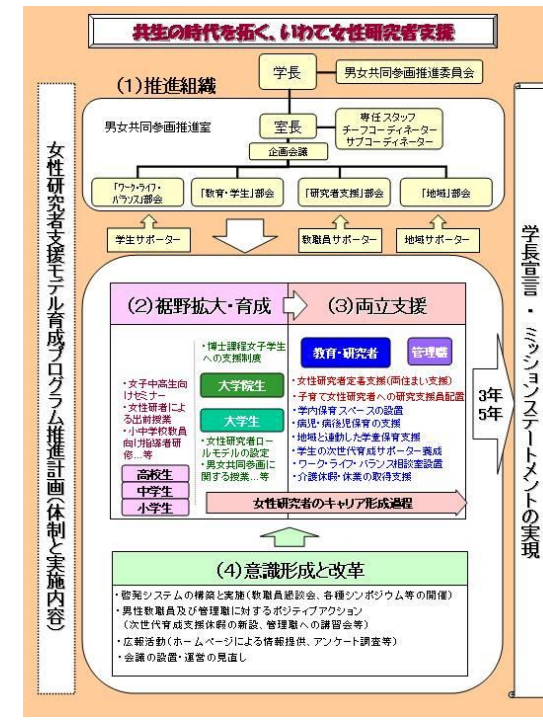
共生の時代を拓く、いわて女性研究者支援

(1)推進組織

学長

男女共同参画推進委員会

男女共同参画推進室

室長

専任スタッフ
チーフコーディネーター
サブコーディネーター

企画会議

「ワーク・ライフ・バランス」部会

「教育・学生」部会

「研究者支援」部会

「地域」部会

学生サポーター

教職員サポーター

地域サポーター

女性研究者支援モデル育成プログラム推進計画(体制と実施内容)

(2)裾野拡大・育成

(3)両立支援

・女子中高生向けセミナー
・女性研究者による出前授業
・小中学校教員向け指導者研修…等

高校生

中学生

小学生

・博士課程女子学生への支援制度

大学院生

大学生

・女性研究者ロールモデルの設定
・男女共同参画に関する授業…等

教育・研究者

管理職

・女性研究者応援支援(両立まい支援)
・子育て女性研究者への研究支援員配置
・学内保育スペースの設置
・病児・病後児保育の支援
・地域と連携した学童保育支援
・学生の次世代育成サポーター養成
・ワーク・ライフ・バランス相談室設置
・介護休暇・休業の取得支援

3年
5年

女性研究者のキャリア形成過程

(4)意識形成と改革

・啓発システムの構築と実施(教職員懇談会、各種シンポジウム等の開催)
・男性教職員及び管理職に対するポジティブアクション
(次世代育成支援休暇の新設、管理職への講習会等)
・広報活動(ホームページによる情報提供、アンケート調査等)
・会議の設置・運営の見直し

学長宣言・ミッションステートメントの実現